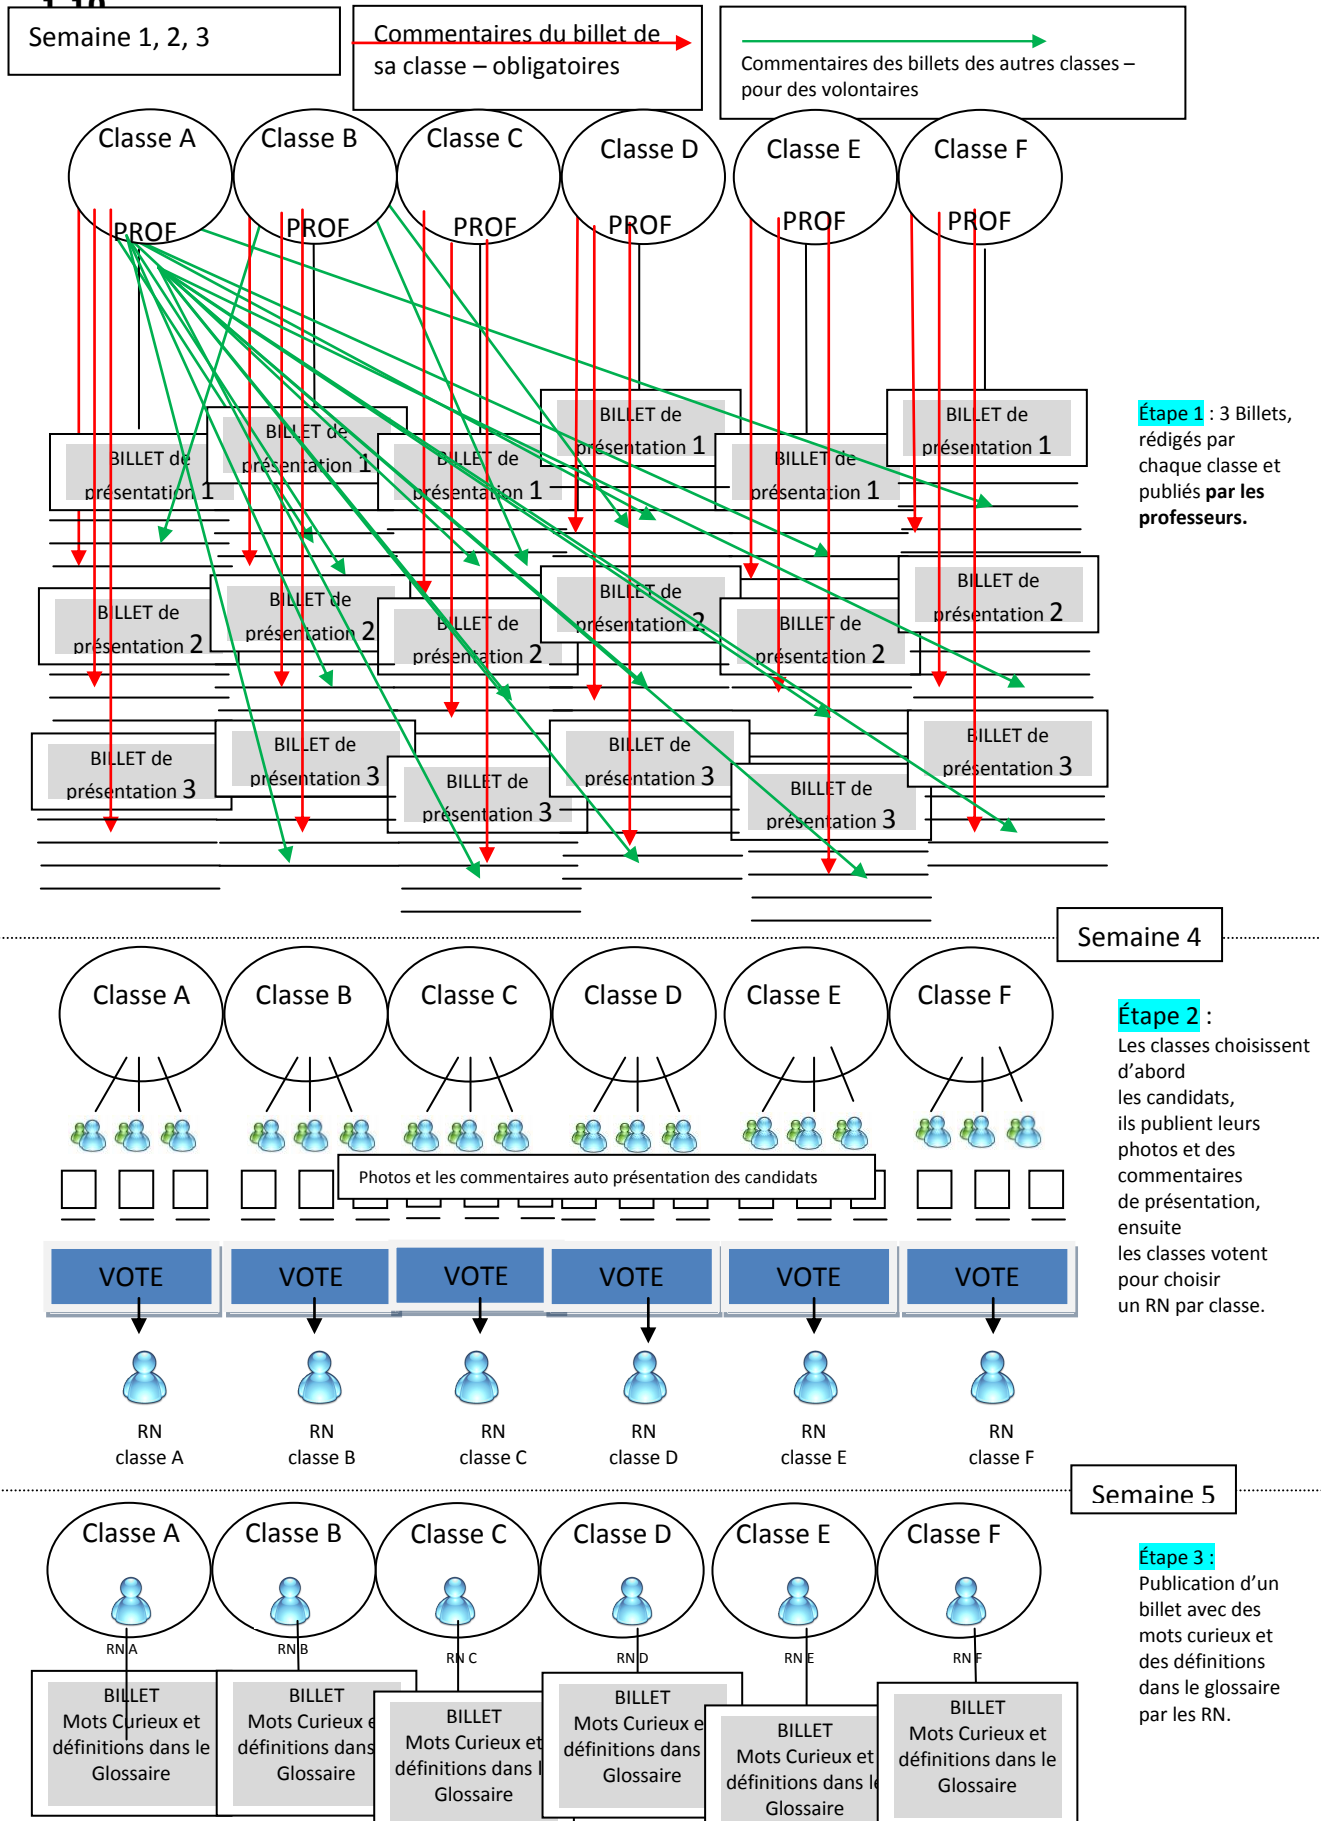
Semaine 1, 2, 3

Commentaires du billet de sa classe – obligatoires

Commentaires des billets des autres classes – pour des volontaires

Classe A PROF
Classe B PROF
Classe C PROF
Classe D PROF
Classe E PROF
Classe F PROF

BILLET de présentation 1
BILLET de présentation 1
BILLET de présentation 1
BILLET de présentation 1
BILLET de présentation 1
BILLET de présentation 1

BILLET de présentation 2
BILLET de présentation 2
BILLET de présentation 2
BILLET de présentation 2
BILLET de présentation 2
BILLET de présentation 2

BILLET de présentation 3
BILLET de présentation 3
BILLET de présentation 3
BILLET de présentation 3
BILLET de présentation 3
BILLET de présentation 3

Étape 1 : 3 Billets, rédigés par chaque classe et publiés **par les professeurs.**

Semaine 4

Classe A
Classe B
Classe C
Classe D
Classe E
Classe F

Photos et les commentaires auto présentation des candidats

VOTE
VOTE
VOTE
VOTE
VOTE
VOTE

RN classe A
RN classe B
RN classe C
RN classe D
RN classe E
RN classe F

Étape 2 :
Les classes choisissent d'abord les candidats, ils publient leurs photos et des commentaires de présentation, ensuite les classes votent pour choisir un RN par classe.

Semaine 5

Classe A RN A
Classe B RN B
Classe C RN C
Classe D RN D
Classe E RN E
Classe F RN F

BILLET Mots Curieux et définitions dans le Glossaire
BILLET Mots Curieux e définitions dans Glossaire
BILLET Mots Curieux et définitions dans l Glossaire
BILLET Mots Curieux e définitions dans Glossaire
BILLET Mots Curieux et définitions dans le Glossaire
BILLET Mots Curieux et définitions dans le Glossaire

Étape 3 :
Publication d'un billet avec des mots curieux et des définitions dans le glossaire par les RN.